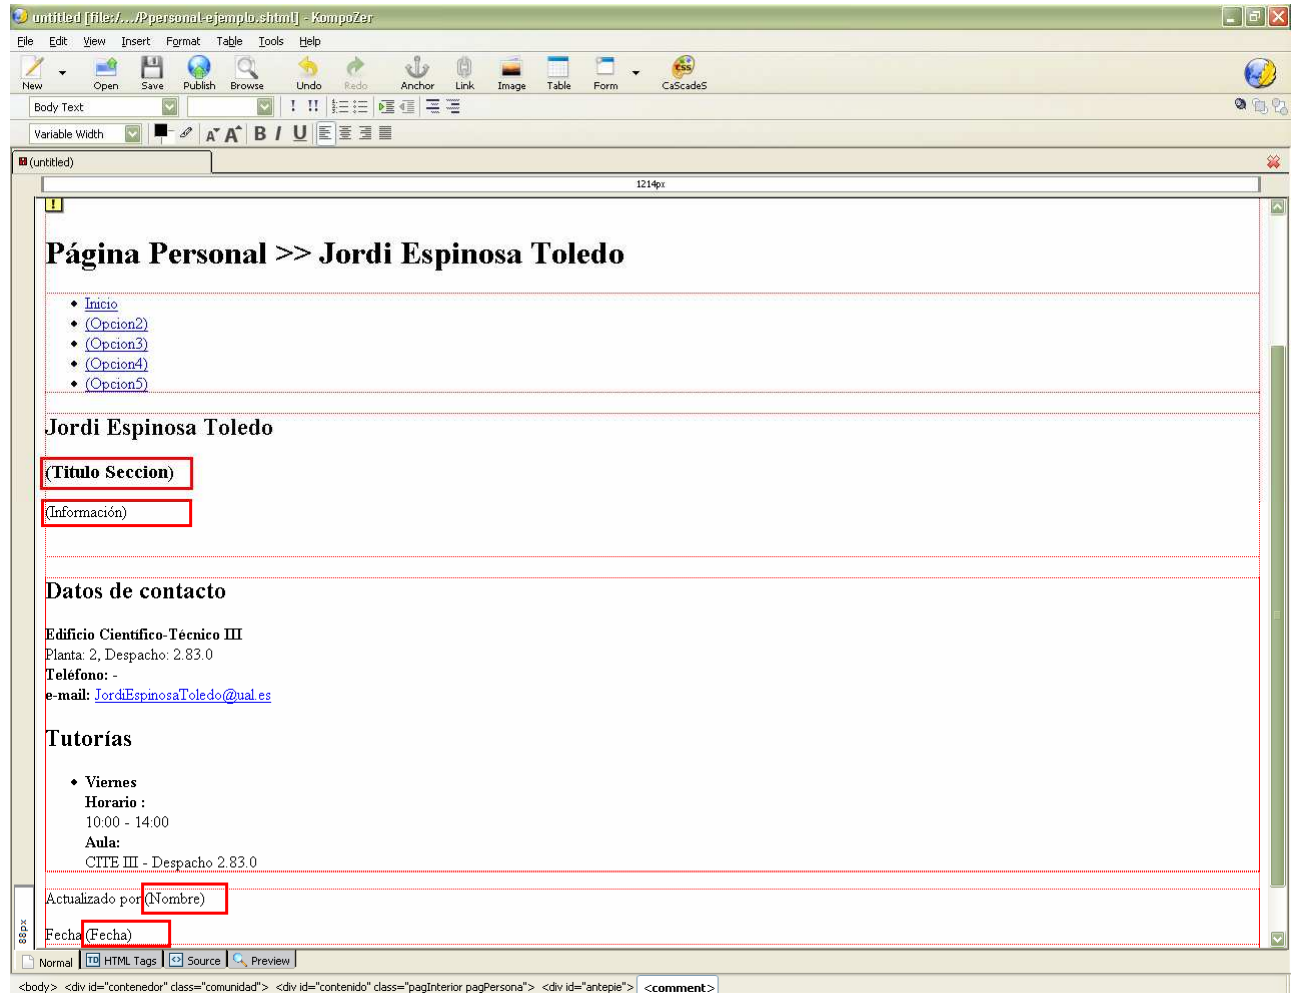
untitled [file:/.../Ppersonal-ejemplo.shtml] - KompoZer

File Edit View Insert Format Table Tools Help

New Open Save Publish Browse Undo Redo Anchor Link Image Table Form CaScadeS

Body Text

Variable Width

(untitled)

1214px

Página Personal >> Jordi Espinosa Toledo

- Inicio
- (Opcion2)
- (Opcion3)
- (Opcion4)
- (Opcion5)

Jordi Espinosa Toledo

(Titulo Seccion)

(Información)

Datos de contacto

Edificio Científico-Técnico III
Planta: 2, Despacho: 2.83.0
Teléfono: -
e-mail: JordiEspinosaToledo@ual.es

Tutorías

- Viernes
Horario :
10:00 - 14:00
Aula:
CITE III - Despacho 2.83.0

Actualizado por (Nombre)

Fecha (Fecha)

88px

Normal HTML Tags Source Preview

<body> <div id="contenedor" class="comunidad"> <div id="contenido" class="pagInterior pagPersona"> <div id="antepie"> <comment>